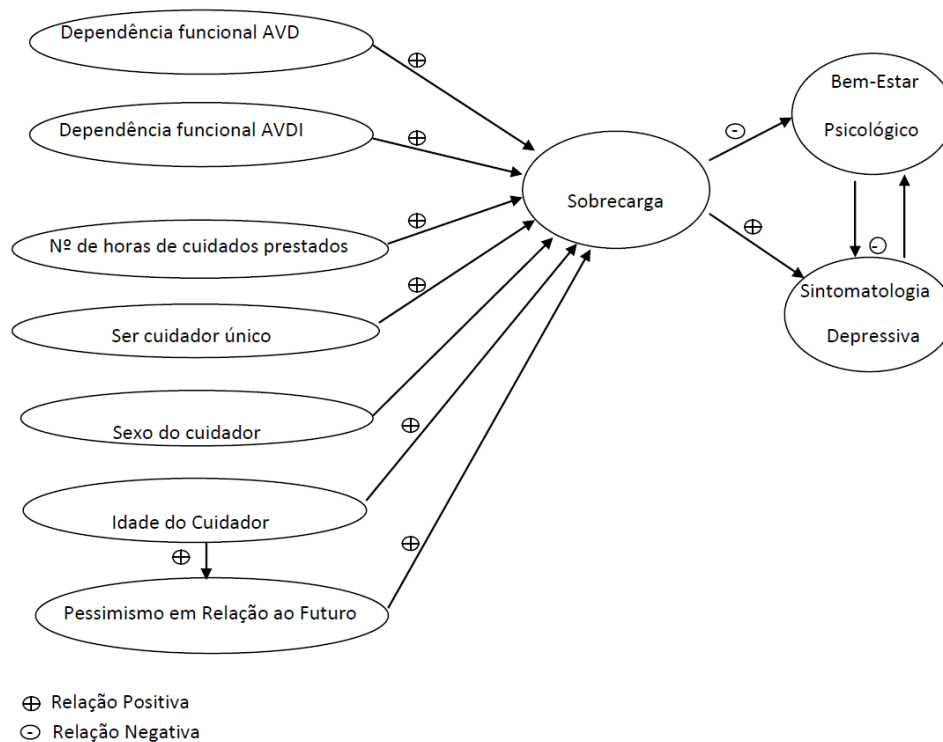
Dependência funcional AVD

$\oplus$

Dependência funcional AVDI

$\oplus$

$\oplus$

Nº de horas de cuidados prestados

$\oplus$

Ser cuidador único

Sexo do cuidador

$\oplus$

Idade do Cuidador

$\oplus$

$\oplus$

Pessimismo em Relação ao Futuro

Sobrecarga

$\ominus$

$\oplus$

Bem-Estar Psicológico

$\ominus$

Sintomatologia Depressiva

$\oplus$ Relação Positiva
$\ominus$ Relação Negativa